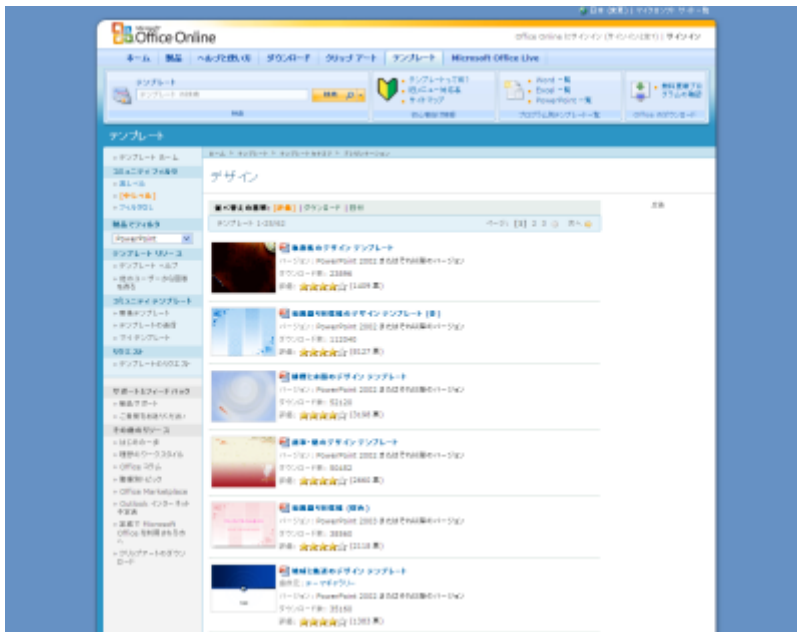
Microsoft Office Online

ホーム | 製品 | ヘルプと使い方 | ダウンロード | クリップ アート | テンプレート | Microsoft Office Live

テンプレート

検索

テンプレート

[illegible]

テンプレート ホーム

デザイン

テンプレート 1-20/62

ページ: [1] 2 3 次へ

PowerPoint

評価:

ダウンロード数: 23896

ダウンロード数: 112040

ダウンロード数: 52120

ダウンロード数: 30182

ダウンロード数: 38960

ダウンロード数: 35150

Office Marketplace